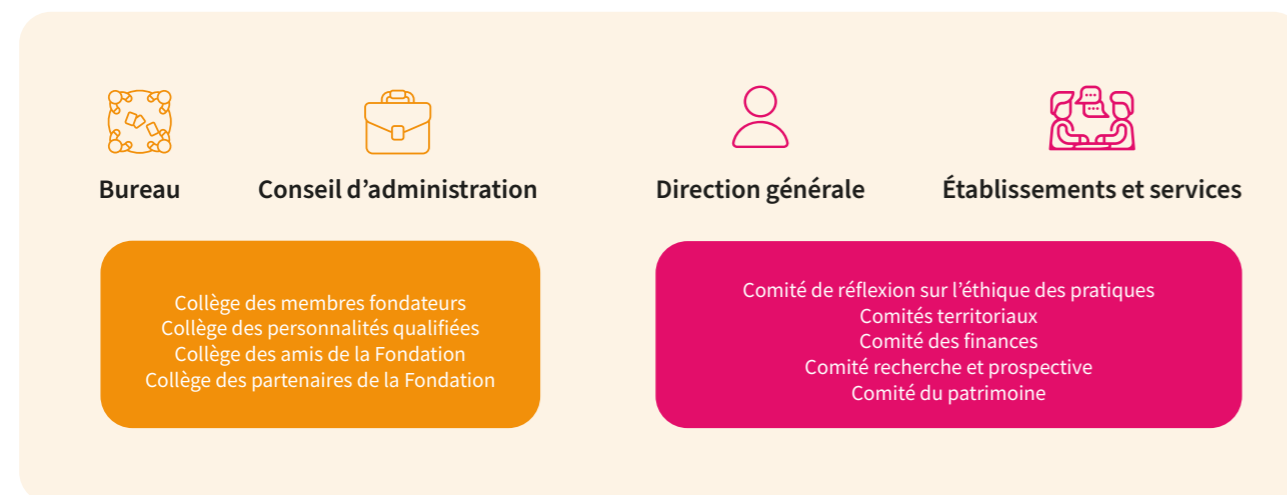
Bureau

Conseil d’administration

Direction générale

Établissements et services

Collège des membres fondateurs
Collège des personnalités qualifiées
Collège des amis de la Fondation
Collège des partenaires de la Fondation

Comité de réflexion sur l’éthique des pratiques
Comités territoriaux
Comité des finances
Comité recherche et prospective
Comité du patrimoine